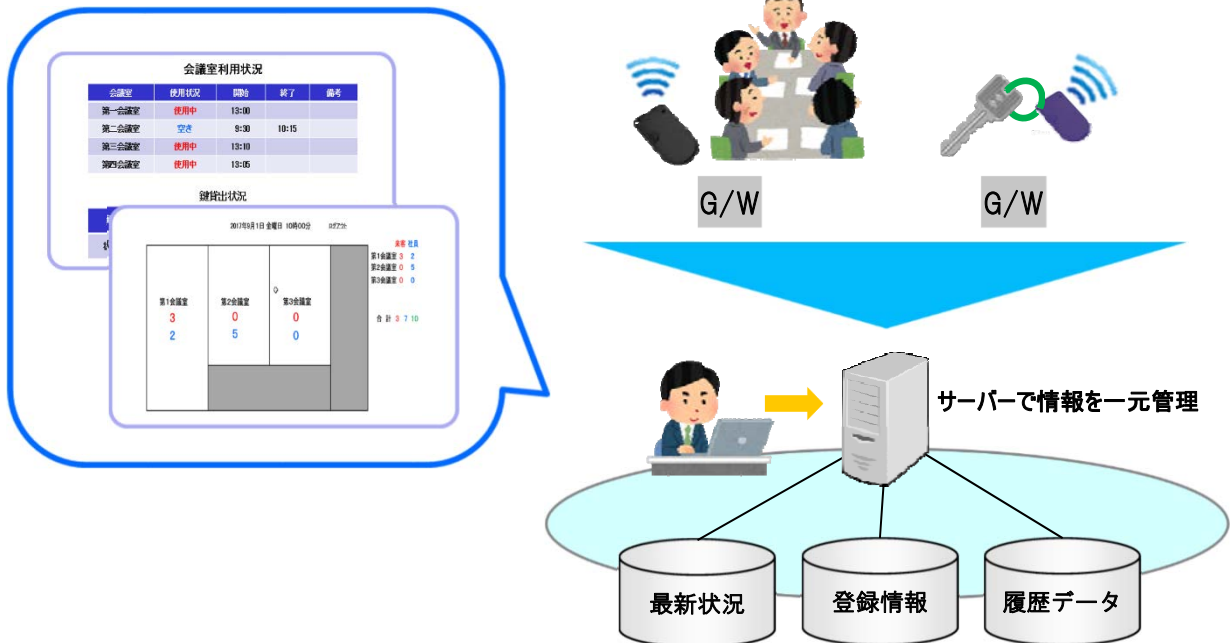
会議室利用状況

| 会議室 | 使用状況 | 開始 | 終了 | 備考 |
|---|---|---|---|---|
| 第一会議室 | 使用中 | 13:00 | | |
| 第二会議室 | 空き | 9:30 | 10:15 | |
| 第三会議室 | 使用中 | 13:10 | | |
| 第四会議室 | 使用中 | 13:05 | | |

鍵貸出状況

2017年9月1日 金曜日 10時00分 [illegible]

第1会議室
3
2

第2会議室
0
5

第3会議室
0
0

来客 社員
第1会議室 3 2
第2会議室 0 5
第3会議室 0 0

合計 3 7 10

G/W

G/W

サーバーで情報を一元管理

最新状況

登録情報

履歴データ